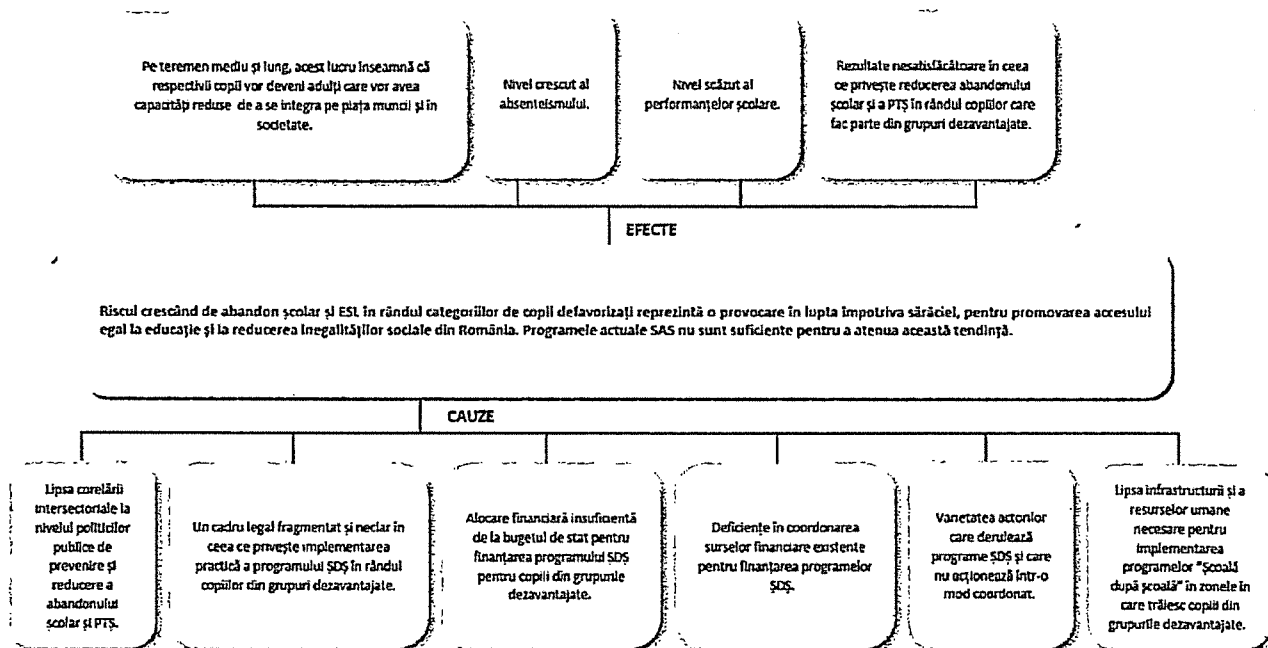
Pe teremen mediu și lung, acest lucru înseamnă că respectivii copii vor deveni adulți care vor avea capacități reduse de a se integra pe piața muncii și în societate.

Nivel crescut al absenteismului.

Nivel scăzut al performanțelor școlare.

Rezultate nesatisfăcătoare în ceea ce privește reducerea abandonului școlar și a PTȘ în rândul copiilor care fac parte din grupuri dezavantajate.

EFECTE

Riscul crescând de abandon școlar și ESL în rândul categoriilor de copii defavorizați reprezintă o provocare în lupta împotriva sărăciei, pentru promovarea accesului egal la educație și la reducerea inegalităților sociale din România. Programele actuale SAS nu sunt suficiente pentru a atenua această tendință.

CAUZE

Lipsa corelării intersectoriale la nivelul politicilor publice de prevenire și reducere a abandonului școlar și PTȘ.

Un cadru legal fragmentat și neclar în ceea ce privește implementarea practică a programului ȘDȘ în rândul copiilor din grupuri dezavantajate.

Alocare financiară insuficientă de la bugetul de stat pentru finanțarea programului ȘDȘ pentru copiii din grupurile dezavantajate.

Deficiențe în coordonarea surselor financiare existente pentru finanțarea programelor ȘDȘ.

Varietatea actorilor care derulează programe ȘDȘ și care nu acționează într-o mod coordonat.

Lipsa infrastructurii și a resurselor umane necesare pentru implementarea programelor "Școală după școală" în zonele în care trăiesc copiii din grupurile dezavantajate.